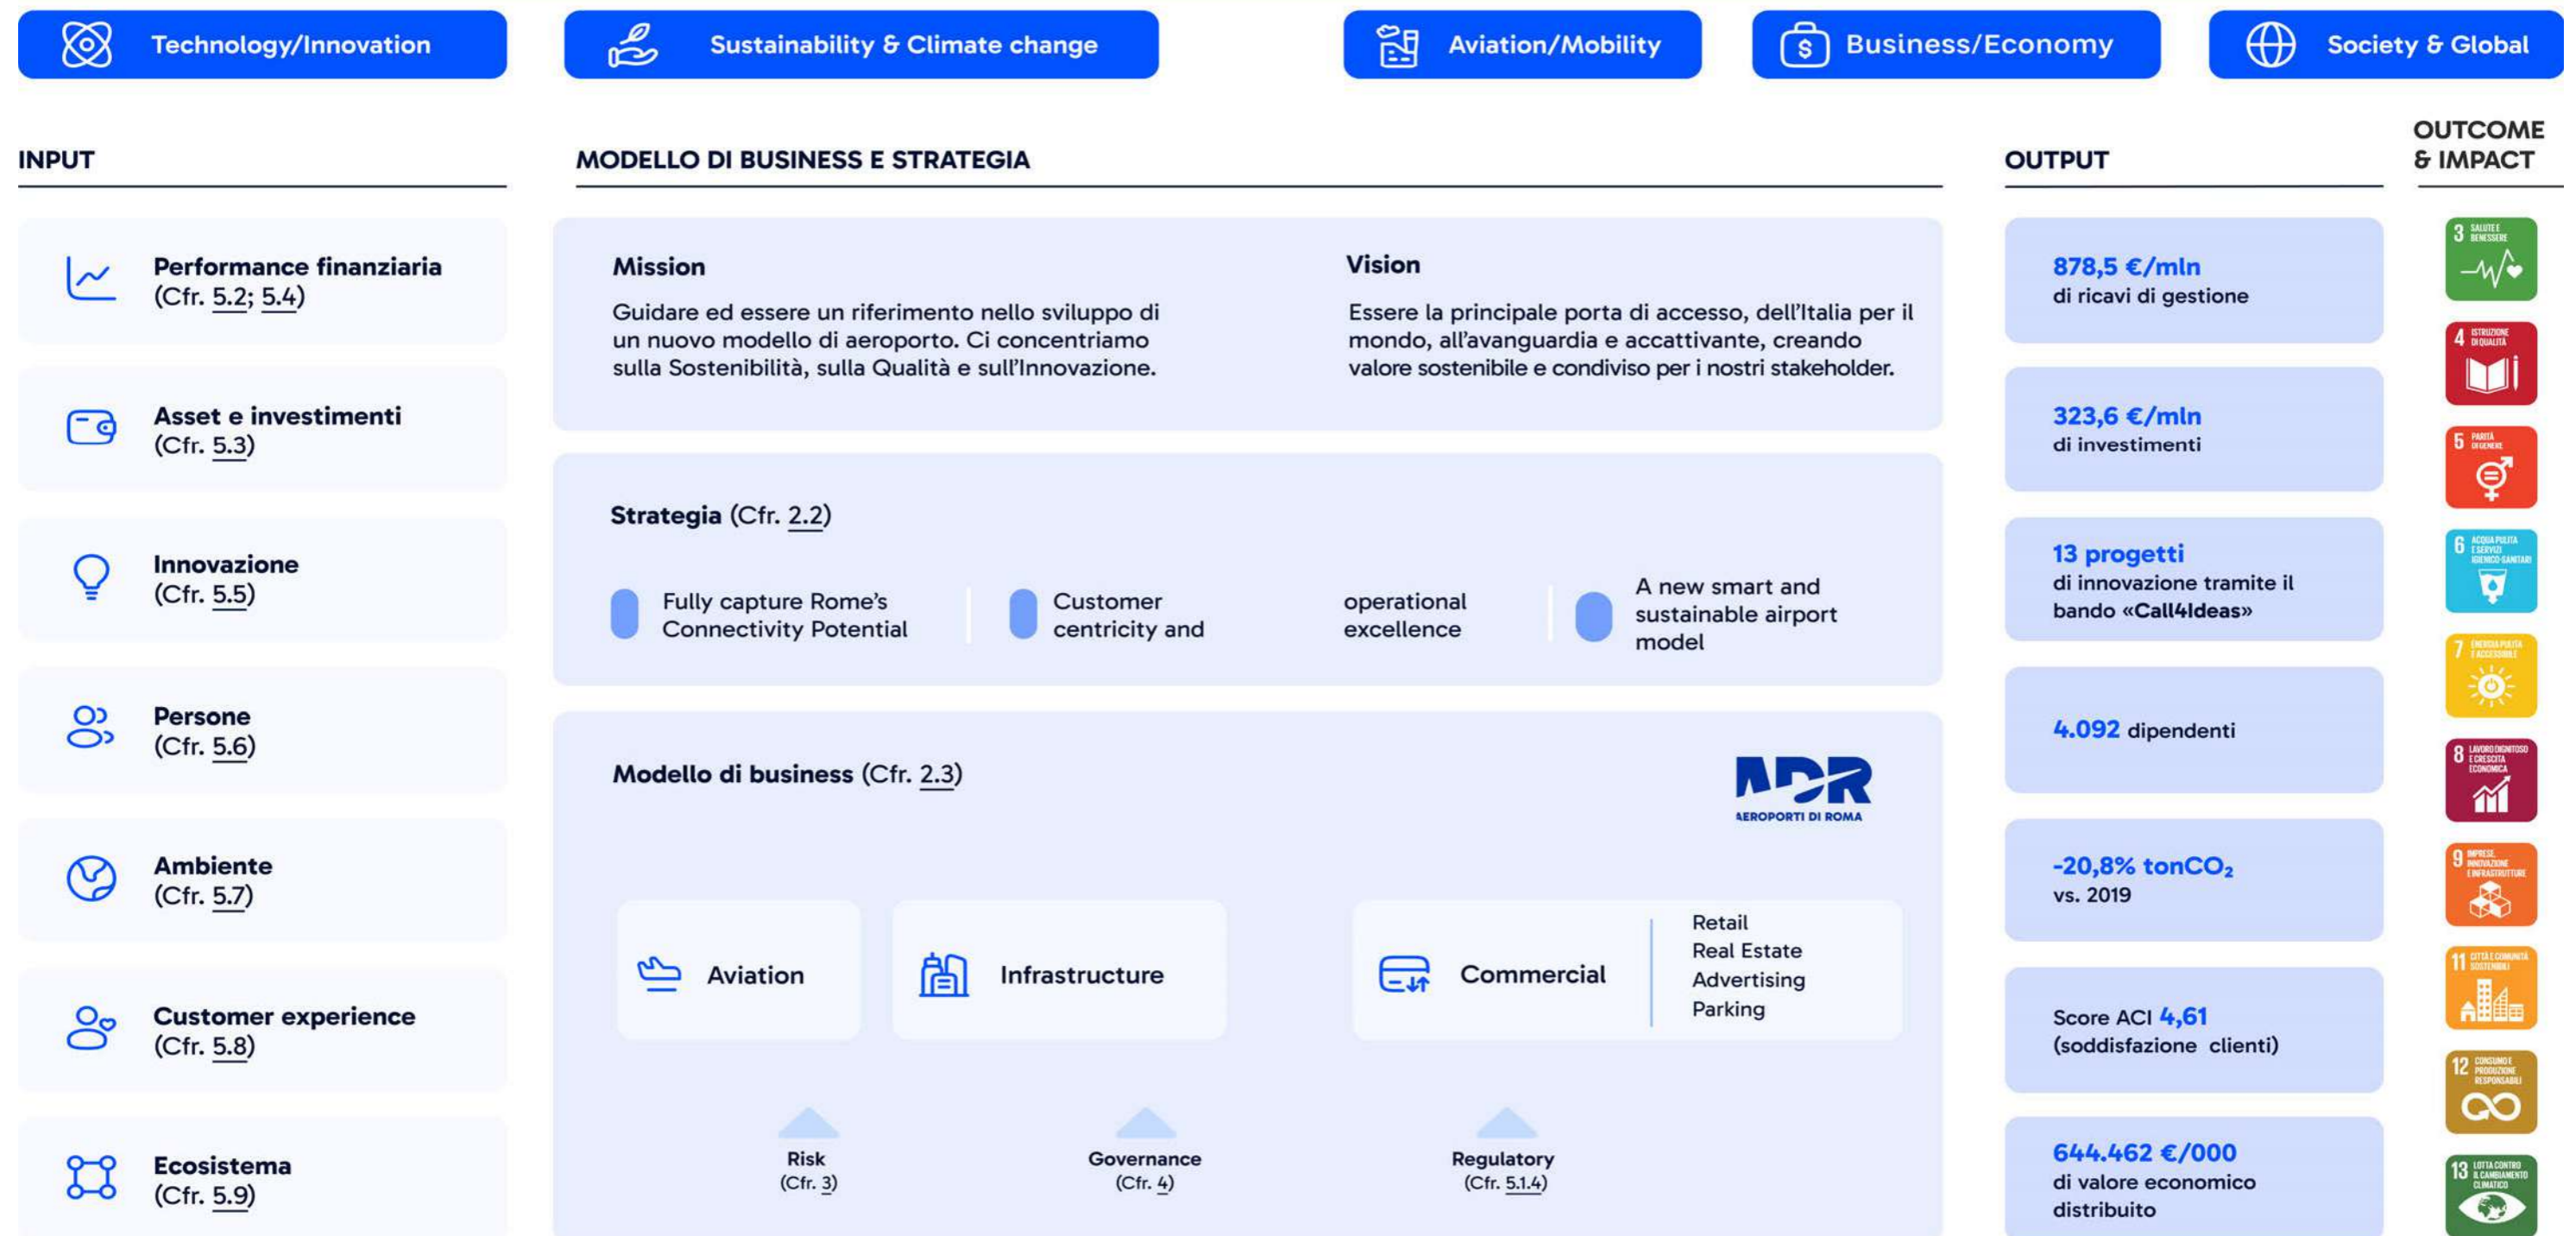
Technology/Innovation | Sustainability & Climate change | Aviation/Mobility | Business/Economy | Society & Global

INPUT

Performance finanziaria (Cfr. 5.2; 5.4)

Asset e investimenti (Cfr. 5.3)

Innovazione (Cfr. 5.5)

Persone (Cfr. 5.6)

Ambiente (Cfr. 5.7)

Customer experience (Cfr. 5.8)

Ecosistema (Cfr. 5.9)

MODELLO DI BUSINESS E STRATEGIA

Mission
Guidare ed essere un riferimento nello sviluppo di un nuovo modello di aeroporto. Ci concentriamo sulla Sostenibilità, sulla Qualità e sull'Innovazione.

Vision
Essere la principale porta di accesso, dell'Italia per il mondo, all'avanguardia e accattivante, creando valore sostenibile e condiviso per i nostri stakeholder.

Strategia (Cfr. 2.2)

Fully capture Rome's Connectivity Potential

Customer centricity and

operational excellence

A new smart and sustainable airport model

Modello di business (Cfr. 2.3)

ADR AEROPORTI DI ROMA

Aviation

Infrastructure

Commercial

Retail
Real Estate
Advertising
Parking

Risk (Cfr. 3)

Governance (Cfr. 4)

Regulatory (Cfr. 5.1.4)

OUTPUT

878,5 €/mln di ricavi di gestione

323,6 €/mln di investimenti

13 progetti di innovazione tramite il bando «Call4Ideas»

4.092 dipendenti

-20,8% tonCO₂ vs. 2019

Score ACI 4,61 (soddisfazione clienti)

644.462 €/000 di valore economico distribuito

OUTCOME & IMPACT

3 SALUTE E BENESSERE
4 ISTRUZIONE DI QUALITÀ
5 PARITÀ DI GENERE
6 ACQUA PULITA E SERVIZI IGIENICO-SANITARI
7 ENERGIA PULITA E ACCESSIBILE
8 LAVORO DIGNITOSO E CRESCITA ECONOMICA
9 IMPRESE, INNOVAZIONE E INFRASTRUTTURE
11 CITTÀ E COMUNITÀ SOSTENIBILI
12 CONSUMO E PRODUZIONE RESPONSABILI
13 LOTTA CONTRO IL CAMBIAMENTO CLIMATICO